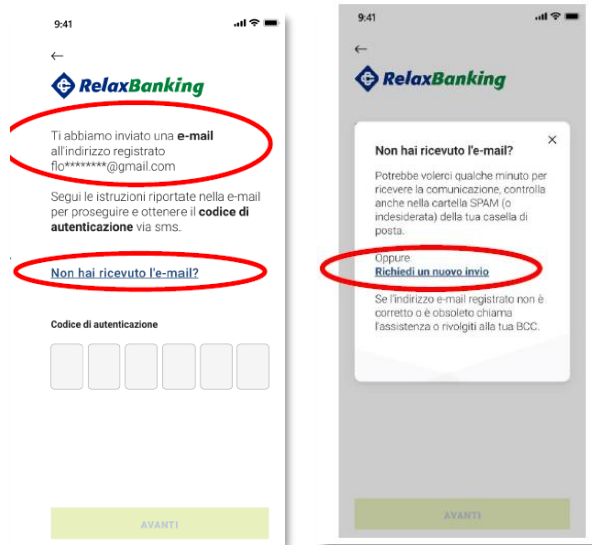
9:41

←

RelaxBanking

Ti abbiamo inviato una **e-mail** all'indirizzo registrato flo********@gmail.com

Segui le istruzioni riportate nella e-mail per proseguire e ottenere il **codice di autenticazione** via sms.

Non hai ricevuto l'e-mail?

Codice di autenticazione

AVANTI

9:41

←

RelaxBanking

×

Non hai ricevuto l'e-mail?

Potrebbe volerci qualche minuto per ricevere la comunicazione, controlla anche nella cartella SPAM (o indesiderata) della tua casella di posta.

Oppure
Richiedi un nuovo invio

Se l'indirizzo e-mail registrato non è corretto o è obsoleto chiama l'assistenza o rivolgiti alla tua BCC.

AVANTI